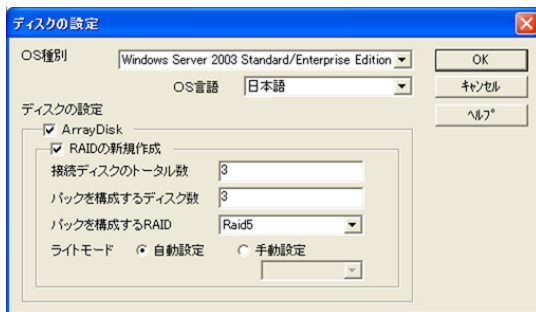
ディスクの設定

OS種別 Windows Server 2003 Standard/Enterprise Edition

OS言語 日本語

ディスクの設定

ArrayDisk

RAIDの新規作成

接続ディスクのトータル数 3

パックを構成するディスク数 3

パックを構成するRAID Raid5

ライトモード 自動設定 手動設定

OK

キャンセル

ヘルプ